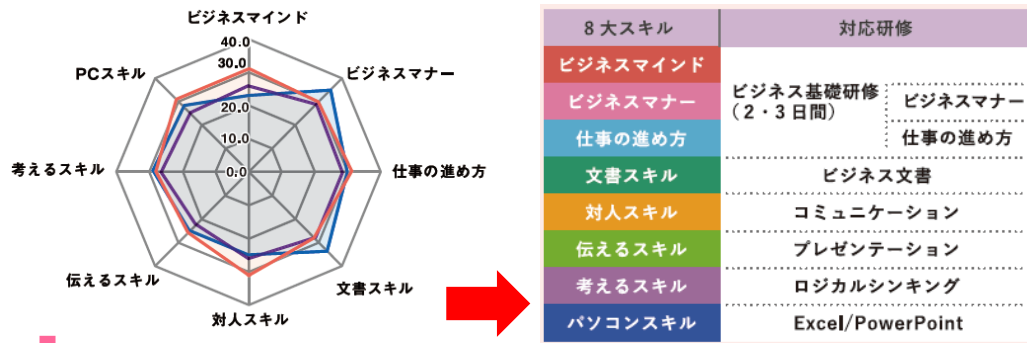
ビジネスマインド
40.0
30.0
20.0
10.0
0.0
PCスキル
ビジネスマナー
考えるスキル
仕事の進め方
伝えるスキル
文書スキル
対人スキル

| 8大スキル | 対応研修 | |
|---|---|---|
| ビジネスマインド | ビジネス基礎研修（2・3日間） | |
| ビジネスマナー | | ビジネスマナー |
| 仕事の進め方 | | 仕事の進め方 |
| 文書スキル | ビジネス文書 | |
| 対人スキル | コミュニケーション | |
| 伝えるスキル | プレゼンテーション | |
| 考えるスキル | ロジカルシンキング | |
| パソコンスキル | Excel/PowerPoint | |